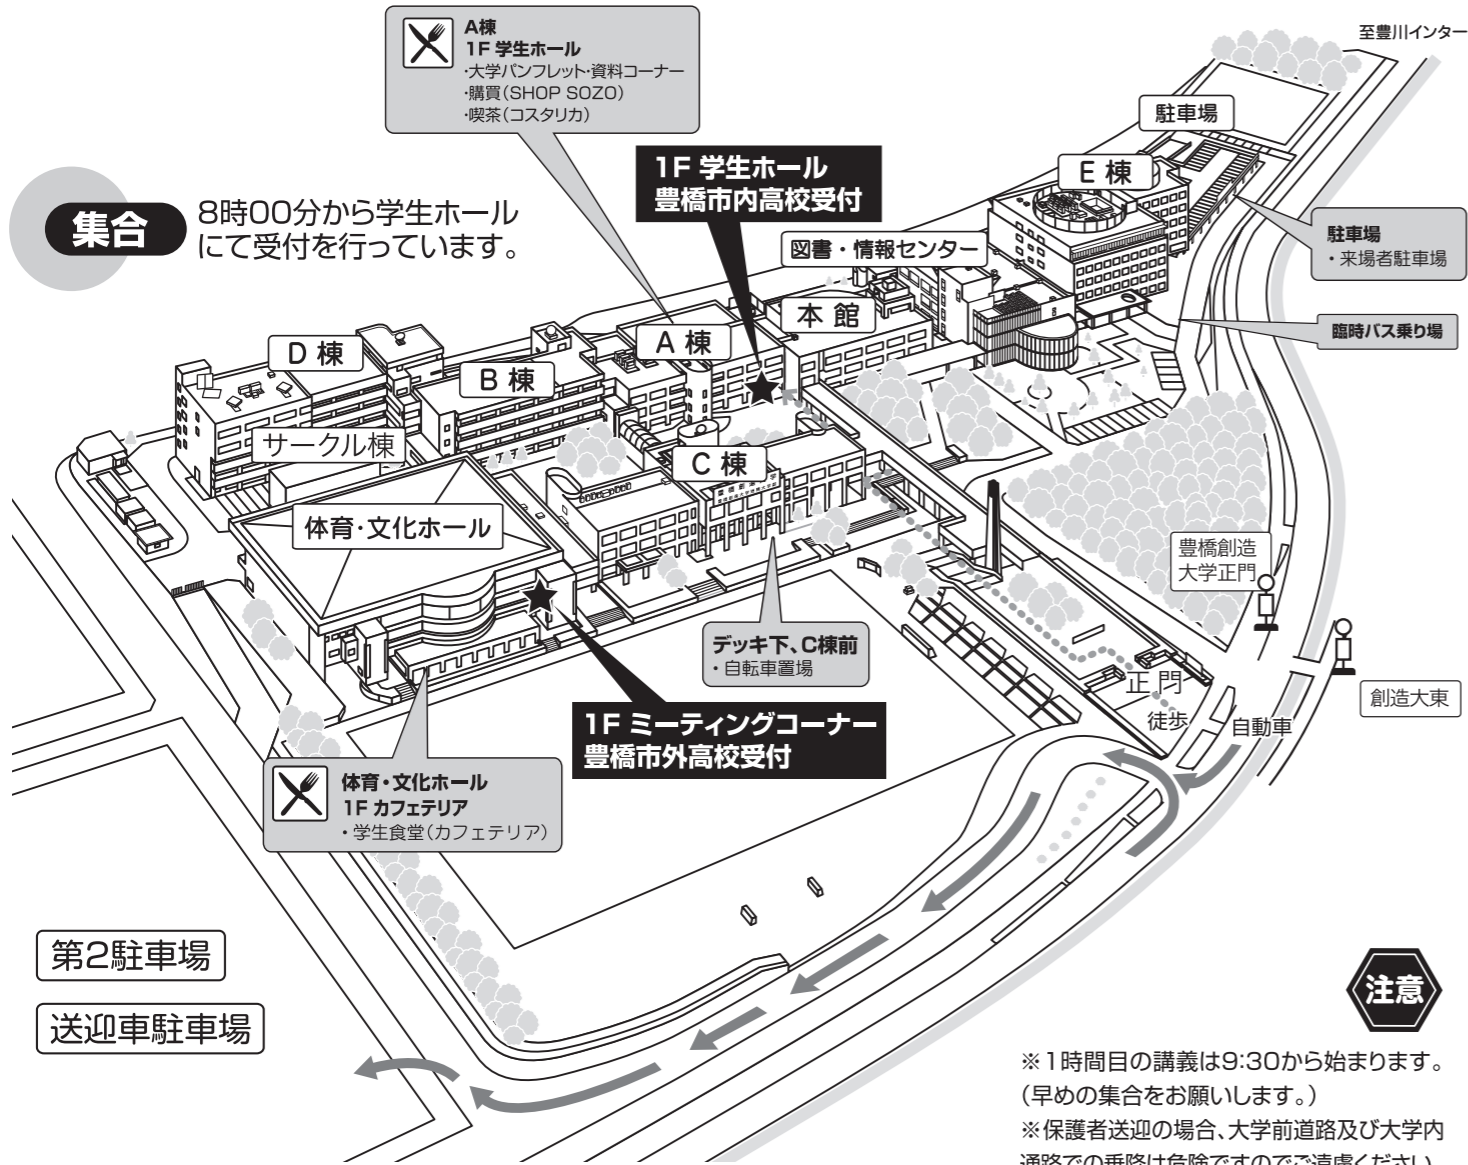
A棟
1F 学生ホール
・大学パンフレット・資料コーナー
・購買(SHOP SOZO)
・喫茶(コスタリカ)

至豊川インター

駐車場

1F 学生ホール
豊橋市内高校受付

E 棟

集合 8時00分から学生ホールにて受付を行っています。

駐車場
・来場者駐車場

図書・情報センター

本 館

臨時バス乗り場

A 棟

D 棟

B 棟

サークル棟

C 棟

体育・文化ホール

豊橋創造大学正門

デッキ下、C棟前
・自転車置場

創造大東

正 門

徒歩

自動車

1F ミーティングコーナー
豊橋市外高校受付

体育・文化ホール
1F カフェテリア
・学生食堂(カフェテリア)

第2駐車場

送迎車駐車場

注意

※1時間目の講義は9:30から始まります。
(早めの集合をお願いします。)
※保護者送迎の場合、大学前道路及び大学内 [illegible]